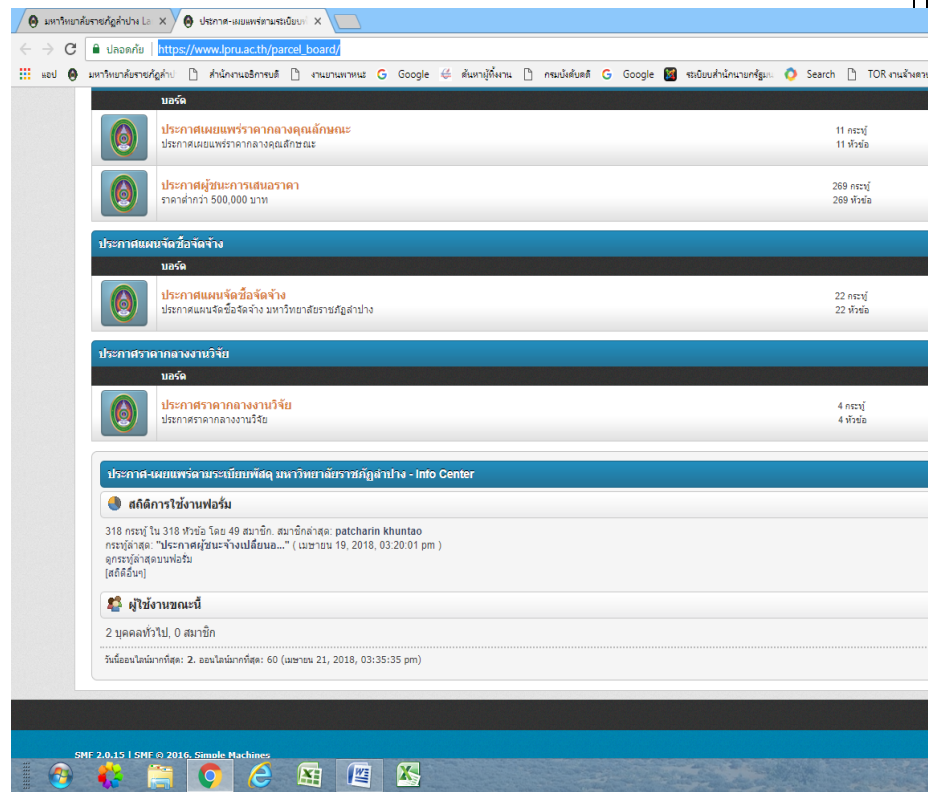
มหาวิทยาลัยราชภัฏลำปาง La ×
ประกาศ-เผยแพร่ตามระเบียบฯ ×

ปลอดภัย | https://www.lpru.ac.th/parcel_board/

แอป | มหาวิทยาลัยราชภัฏลำป | สำนักงานอธิการบดี | งานยานพาหนะ | Google | ค้นหาผู้ทิ้งงาน | กรมบัญชีกลาง | Google | ระเบียบสำนักนายกรัฐมน | Search | TOR งานจ้างตก

บอร์ด

ประกาศเผยแพร่ราคากลางคุณลักษณะ
ประกาศเผยแพร่ราคากลางคุณลักษณะ
11 กระทู้
11 หัวข้อ

ประกาศผู้ชนะการเสนอราคา
ราคาต่ำกว่า 500,000 บาท
269 กระทู้
269 หัวข้อ

ประกาศแผนจัดซื้อจัดจ้าง

บอร์ด

ประกาศแผนจัดซื้อจัดจ้าง
ประกาศแผนจัดซื้อจัดจ้าง มหาวิทยาลัยราชภัฏลำปาง
22 กระทู้
22 หัวข้อ

ประกาศราคากลางงานวิจัย

บอร์ด

ประกาศราคากลางงานวิจัย
ประกาศราคากลางงานวิจัย
4 กระทู้
4 หัวข้อ

ประกาศ-เผยแพร่ตามระเบียบพัสดุ มหาวิทยาลัยราชภัฏลำปาง - Info Center

สถิติการใช้งานฟอรั่ม

318 กระทู้ ใน 318 หัวข้อ โดย 49 สมาชิก. สมาชิกล่าสุด: patcharin khuntao
กระทู้ล่าสุด: "ประกาศผู้ชนะจ้างเปลี่ยนอ..." ( เมษายน 19, 2018, 03:20:01 pm )
ดูกระทู้ล่าสุดบนฟอรัม
[สถิติอื่นๆ]

ผู้ใช้งานขณะนี้

2 บุคคลทั่วไป, 0 สมาชิก

วันนี้ออนไลน์มากที่สุด: 2. ออนไลน์มากที่สุด: 60 (เมษายน 21, 2018, 03:35:35 pm)

SMF 2.0.15 | SMF © 2016, Simple Machines